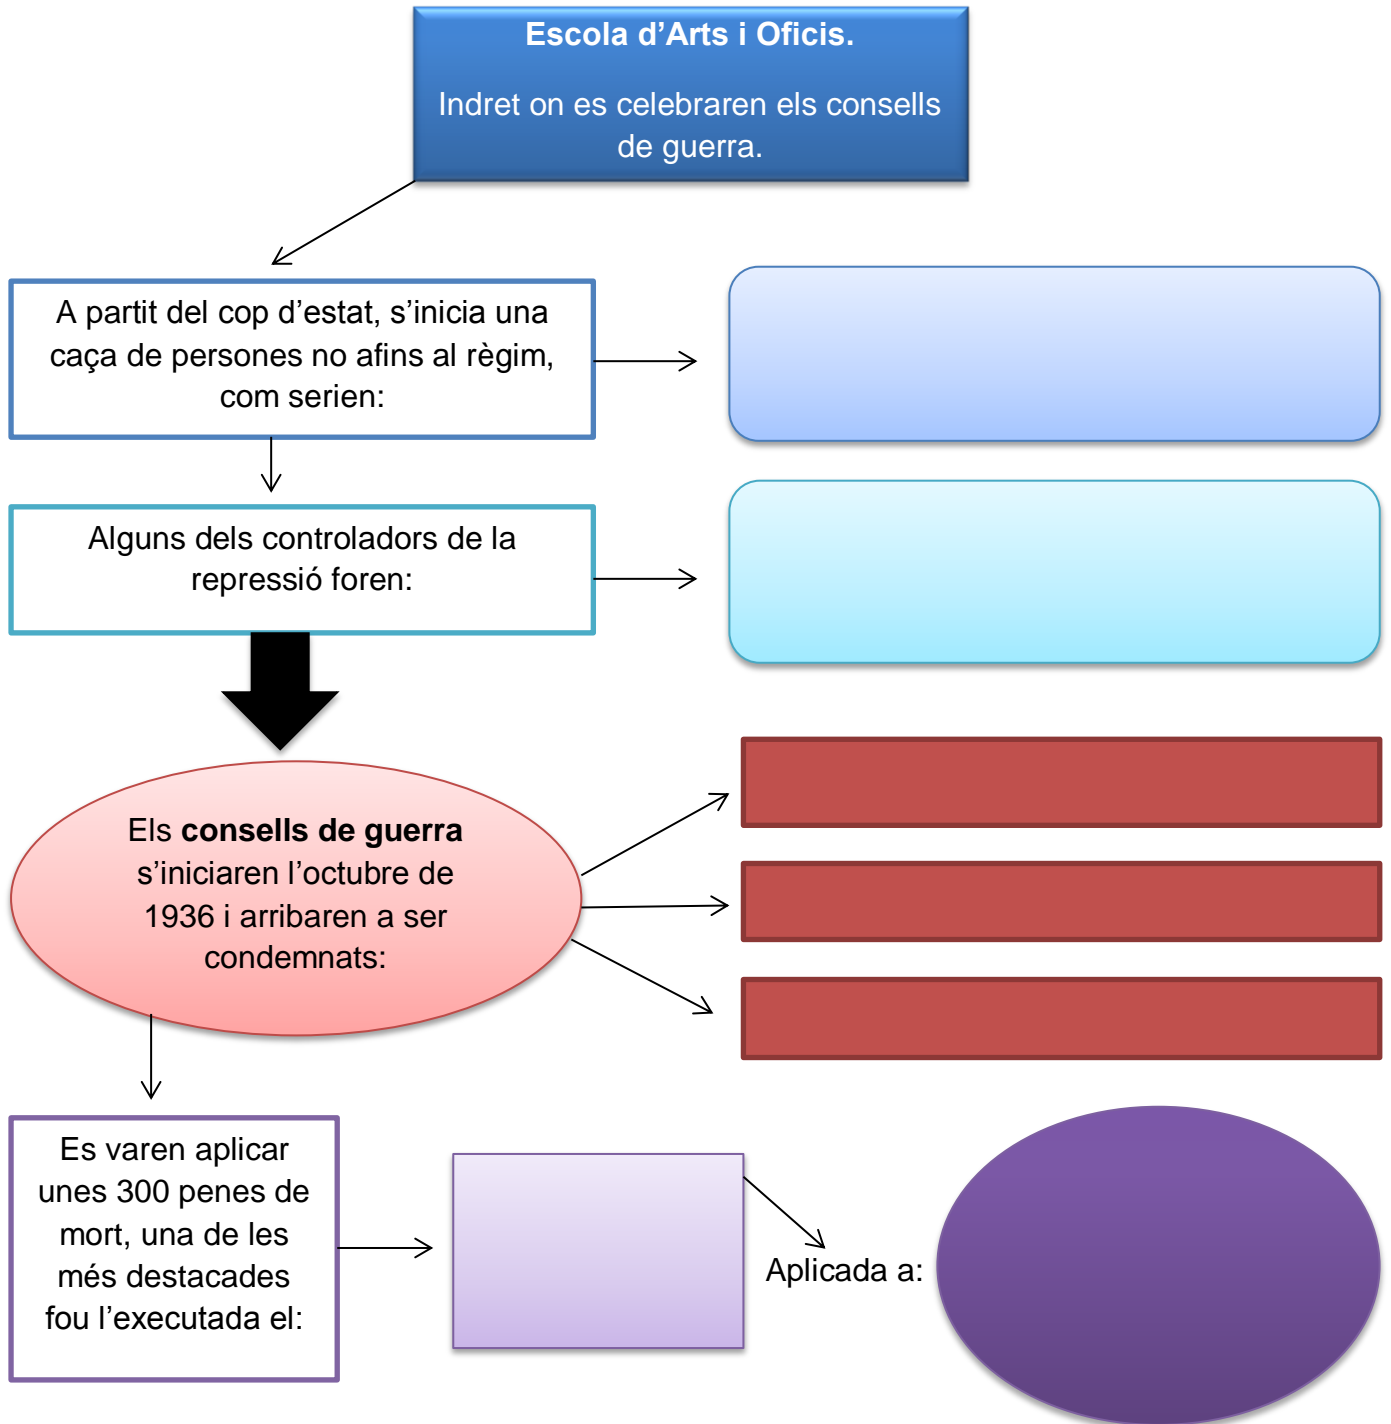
**Escola d'Arts i Oficis.**

Indret on es celebraren els consells de guerra.

A partit del cop d'estat, s'inicia una caça de persones no afins al règim, com serien:

Alguns dels controladors de la repressió foren:

Els **consells de guerra** s'iniciaren l'octubre de 1936 i arribaren a ser condemnats:

Es varen aplicar unes 300 penes de mort, una de les més destacades fou l'executada el:

Aplicada a: